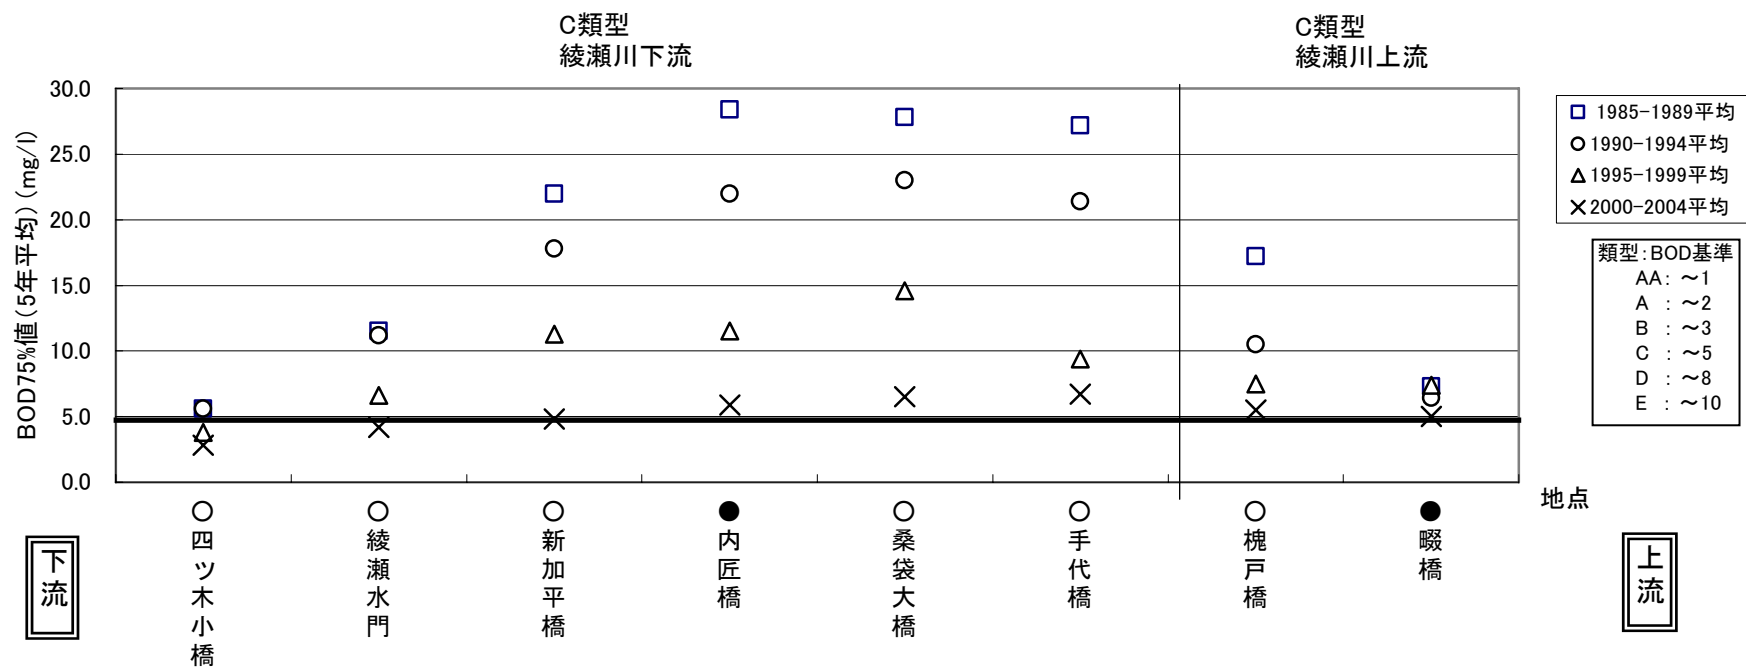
C類型
綾瀬川下流

C類型
綾瀬川上流

BOD75%値（5年平均）(mg/l)

30.0
25.0
20.0
15.0
10.0
5.0
0.0

□ 1985-1989平均
○ 1990-1994平均
△ 1995-1999平均
× 2000-2004平均

類型：BOD基準
AA：～1
A ：～2
B ：～3
C ：～5
D ：～8
E ：～10

地点

下流

○ 四ツ木小橋
○ 綾瀬水門
○ 新加平橋
● 内匠橋
○ 桑袋大橋
○ 手代橋
○ 槐戸橋
● 畷橋

上流